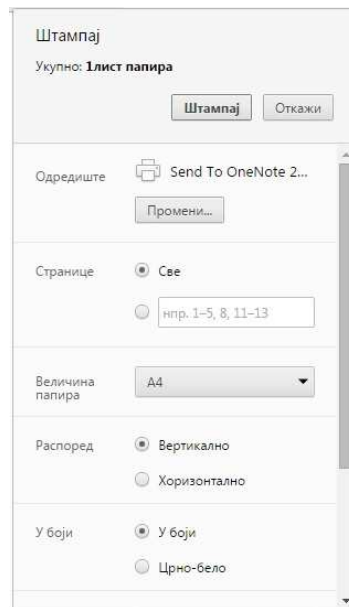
Штампај

Укупно: 1лист папира

Штампај Откажи

Одредиште

Send To OneNote 2...

Промени...

Странице

Све

нпр. 1–5, 8, 11–13

Величина папира

A4

Распоред

Вертикално

Хоризонтално

У боји

У боји

Црно-бело